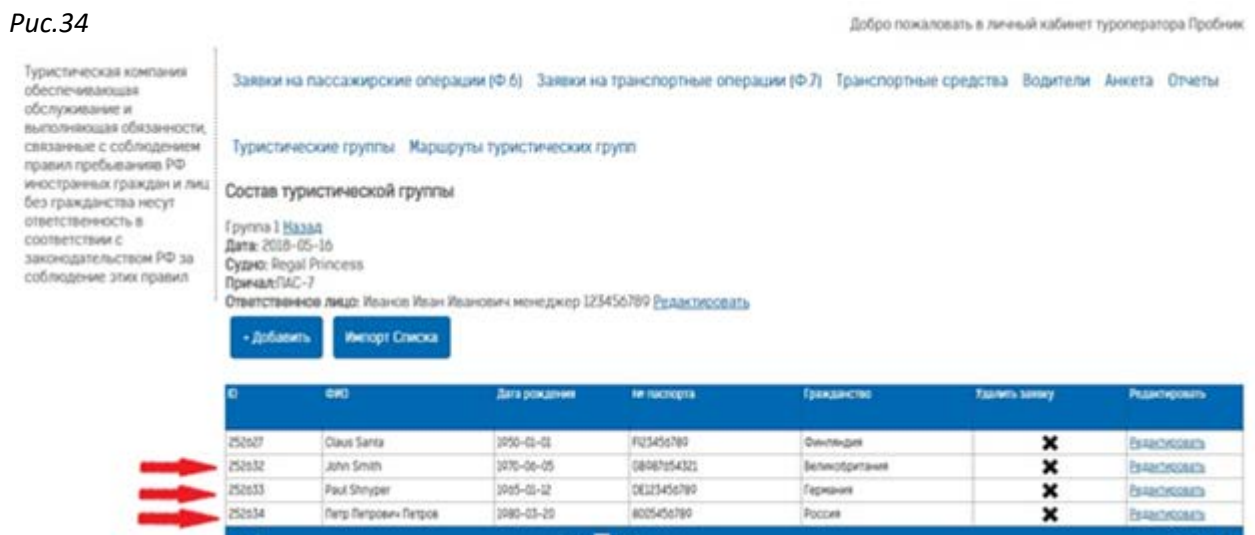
Рис.34

Добро пожаловать в личный кабинет туроператора Пробник

Туристическая компания обеспечивающая обслуживание и выполняющая обязанности, связанные с соблюдением правил пребывания РФ иностранных граждан и лиц без гражданства несут ответственность в соответствии с законодательством РФ за соблюдение этих правил

Заявки на пассажирские операции (Ф 6) Заявки на транспортные операции (Ф 7) Транспортные средства Водители Анкета Отчеты

Туристические группы Маршруты туристических групп

Состав туристической группы

Группа 1 Назад
Дата: 2018-05-16
Судно: Regal Princess
Причал:ПАС-7
Ответственное лицо: Иванов Иван Иванович менеджер 123456789 Редактировать

+ Добавить Импорт Списка

| ID | ФИО | Дата рождения | № паспорта | Гражданство | Удалить заявку | Редактировать |
|---|---|---|---|---|---|---|
| 252627 | Claus Santa | 1950-01-01 | FI23456789 | Финляндия | ✖ | Редактировать |
| 252632 | John Smith | 1970-06-05 | 08987654321 | Великобритания | ✖ | Редактировать |
| 252633 | Paul Shnyper | 1965-01-12 | DE123456789 | Германия | ✖ | Редактировать |
| 252634 | Петр Петрович Петров | 1980-03-20 | 8005456789 | Россия | ✖ | Редактировать |